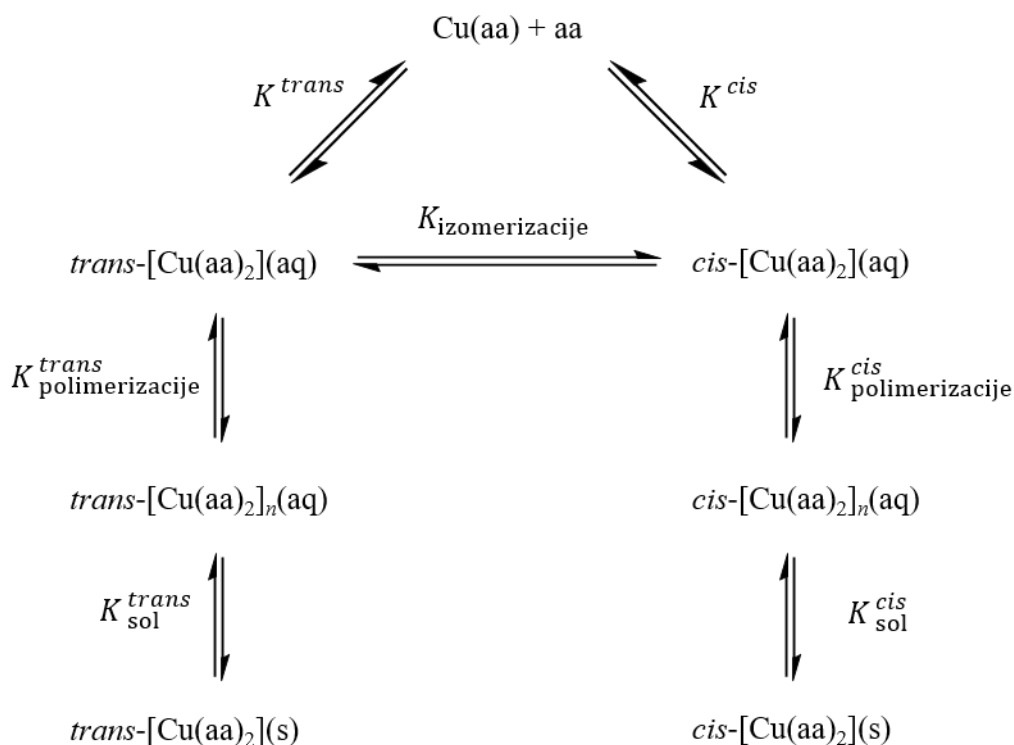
Cu(aa) + aa

$K^{trans}$

$K^{cis}$

$K_{\text{izomerizacije}}$

*trans*-[Cu(aa)$_2$](aq)

*cis*-[Cu(aa)$_2$](aq)

$K^{trans}_{\text{polimerizacije}}$

$K^{cis}_{\text{polimerizacije}}$

*trans*-[Cu(aa)$_2$]$_n$(aq)

*cis*-[Cu(aa)$_2$]$_n$(aq)

$K^{trans}_{\text{sol}}$

$K^{cis}_{\text{sol}}$

*trans*-[Cu(aa)$_2$](s)

*cis*-[Cu(aa)$_2$](s)